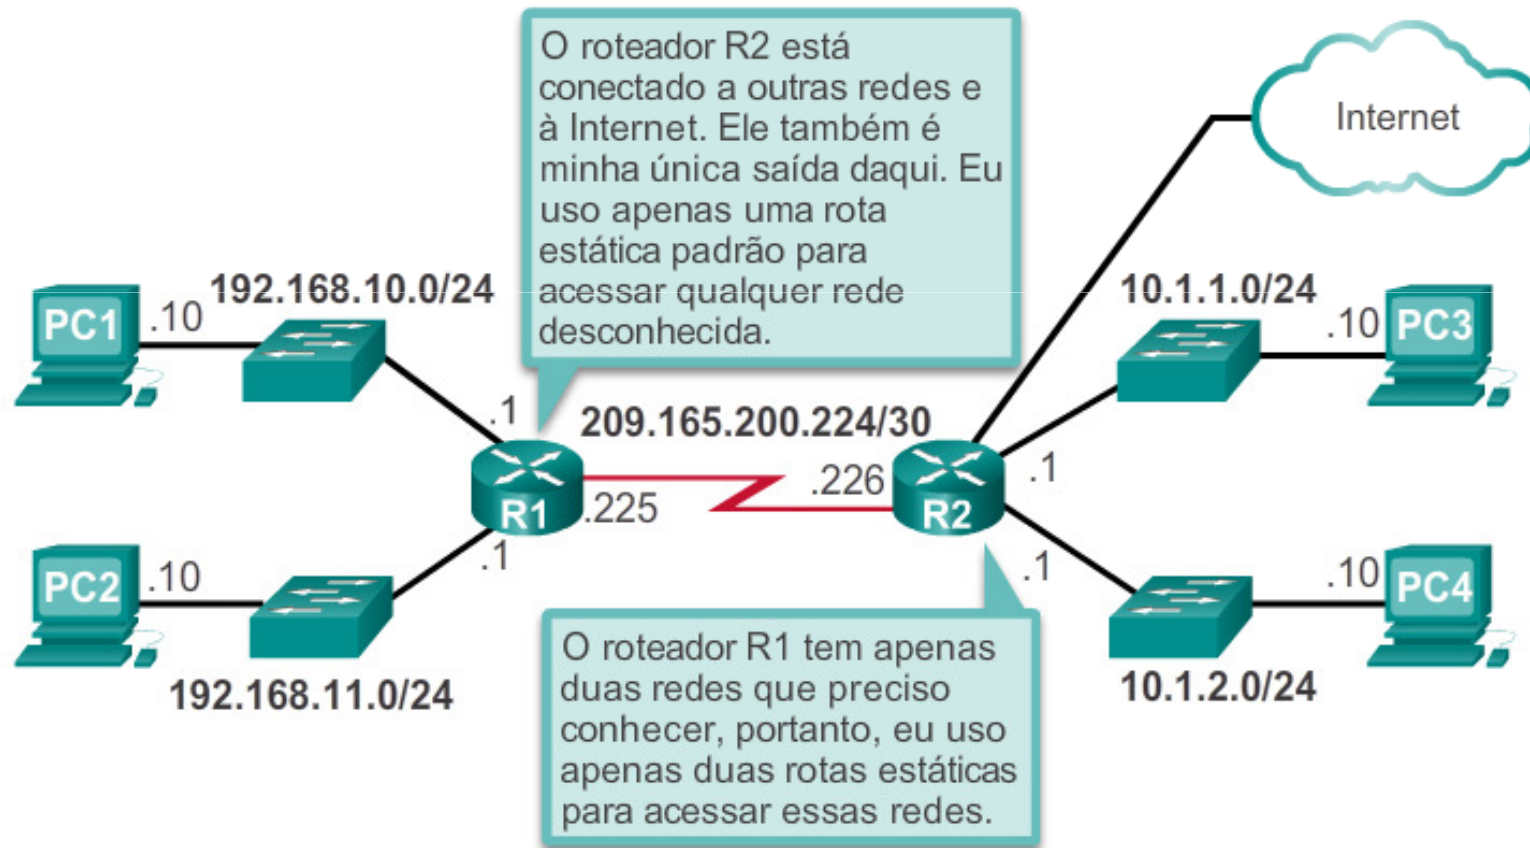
O roteador R2 está conectado a outras redes e à Internet. Ele também é minha única saída daqui. Eu uso apenas uma rota estática padrão para acessar qualquer rede desconhecida.

Internet

PC1 .10 192.168.10.0/24

10.1.1.0/24 .10 PC3

.1

209.165.200.224/30

R1 .225

.226 R2

.1

.1

.1

PC2 .10

.10 PC4

192.168.11.0/24

10.1.2.0/24

O roteador R1 tem apenas duas redes que preciso conhecer, portanto, eu uso apenas duas rotas estáticas para acessar essas redes.